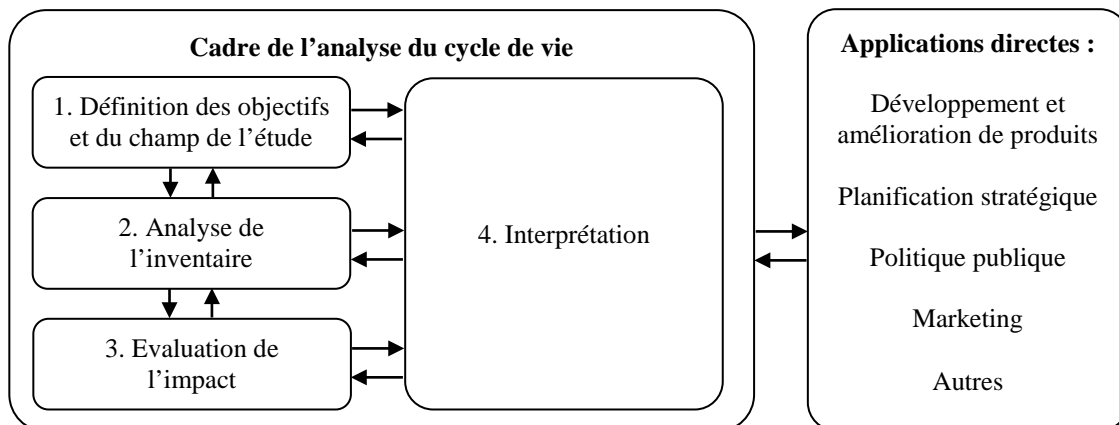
Cadre de l’analyse du cycle de vie

1. Définition des objectifs et du champ de l’étude

2. Analyse de l’inventaire

3. Evaluation de l’impact

4. Interprétation

Applications directes :

Développement et amélioration de produits

Planification stratégique

Politique publique

Marketing

Autres